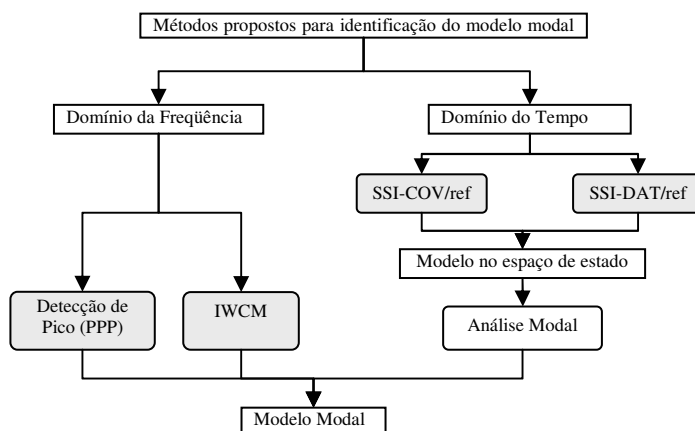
Métodos propostos para identificação do modelo modal

Domínio da Freqüência

Domínio do Tempo

SSI-COV/ref

SSI-DAT/ref

Modelo no espaço de estado

Detecção de Pico (PPP)

IWCM

Análise Modal

Modelo Modal